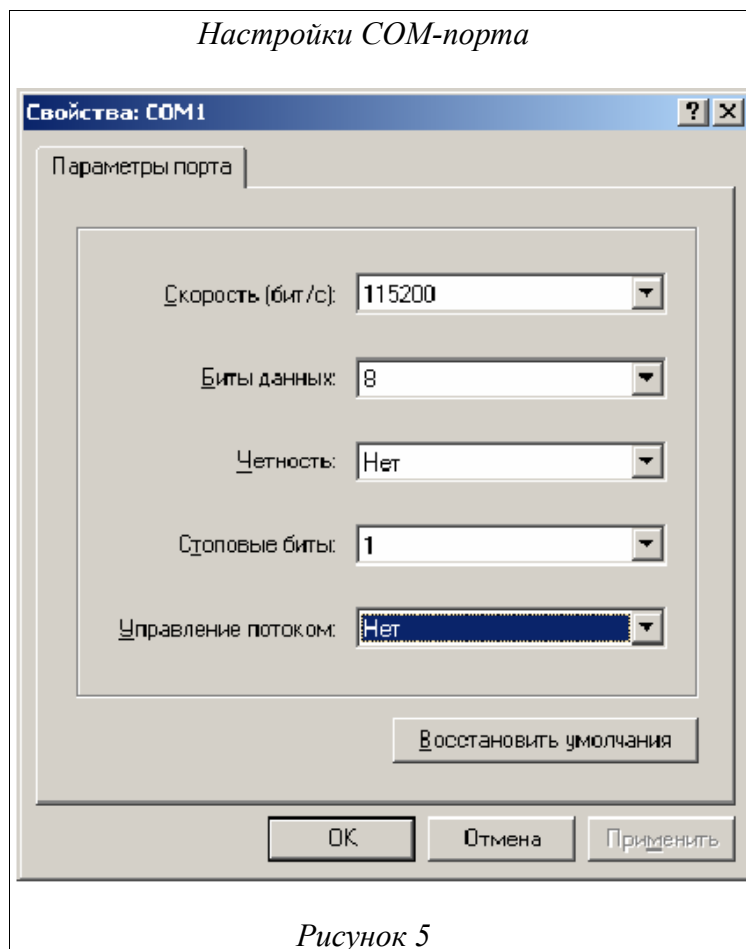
Настройки COM-порта

Свойства: COM1

? X

Параметры порта

Скорость (бит/с): 115200

Биты данных: 8

Четность: Нет

Стоповые биты: 1

Управление потоком: Нет

Восстановить умолчания

OK

Отмена

Применить

Рисунок 5